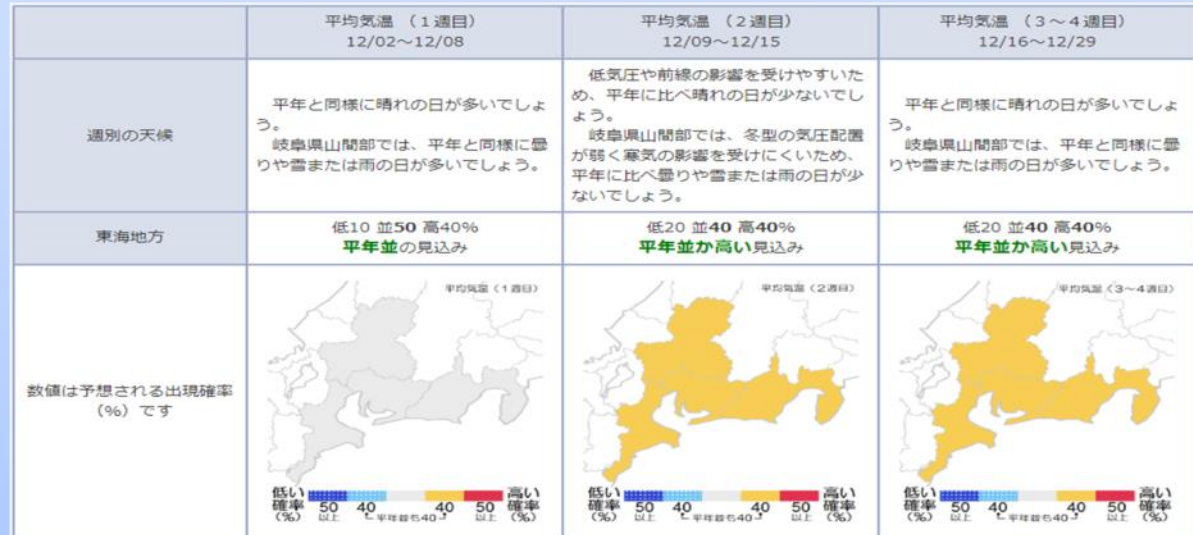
| | 平均気温 （1週目） 12/02～12/08 | 平均気温 （2週目） 12/09～12/15 | 平均気温 （3～4週目） 12/16～12/29 |
|---|---|---|---|
| 週別の天候 | 平年と同様に晴れの日が多いでしょう。 岐阜県山間部では、平年と同様に曇りや雪または雨の日が多いでしょう。 | 低気圧や前線の影響を受けやすいため、平年に比べ晴れの日が少ないでしょう。 岐阜県山間部では、冬型の気圧配置が弱く寒気の影響を受けにくいため、平年に比べ曇りや雪または雨の日が少ないでしょう。 | 平年と同様に晴れの日が多いでしょう。 岐阜県山間部では、平年と同様に曇りや雪または雨の日が多いでしょう。 |
| 東海地方 | 低10 並50 高40% 平年並の見込み | 低20 並40 高40% 平年並か高い見込み | 低20 並40 高40% 平年並か高い見込み |
| 数値は予想される出現確率（%）です | 平均気温（1週目） 低い確率(%) 50以上 40 平年並も40 40 50以上 高い確率(%) | 平均気温（2週目） 低い確率(%) 50以上 40 平年並も40 40 50以上 高い確率(%) | 平均気温（3～4週目） 低い確率(%) 50以上 40 平年並も40 40 50以上 高い確率(%) |